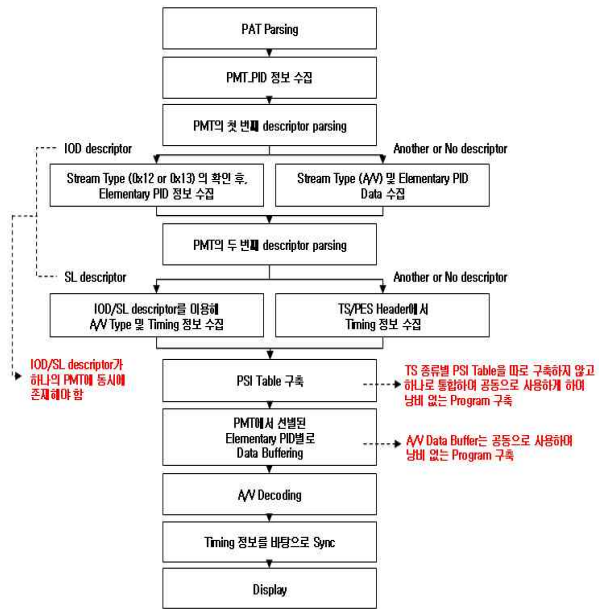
PAT Parsing

PMT_PID 정보 수집

PMT의 첫 번째 descriptor parsing

IOD descriptor

Another or No descriptor

Stream Type (0x12 or 0x13) 의 확인 후, Elementary PID 정보 수집

Stream Type (A/V) 및 Elementary PID Data 수집

PMT의 두 번째 descriptor parsing

SL descriptor

Another or No descriptor

IOD/SL descriptor를 이용해 A/V Type 및 Timing 정보 수집

TS/PES Header에서 Timing 정보 수집

IOD/SL descriptor가 하나의 PMT에 동시에 존재해야 함

PSI Table 구축

TS 종류별 PSI Table을 따로 구축하지 않고 하나로 통합하여 공동으로 사용하게 하여 낭비 없는 Program 구축

PMT에서 선별된 Elementary PID별로 Data Buffering

A/V Data Buffer는 공동으로 사용하여 낭비 없는 Program 구축

A/V Decoding

Timing 정보를 바탕으로 Sync

Display